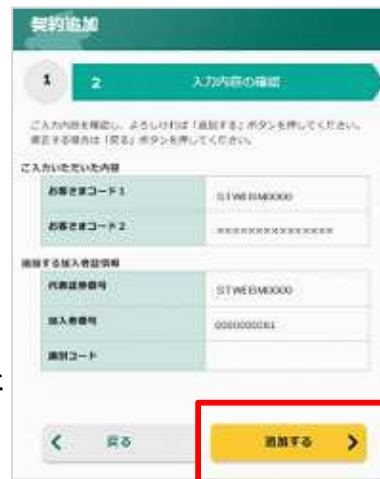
契約追加

1

2

入力内容の確認

ご入力内容を確認し、よろしければ「追加する」ボタンを押してください。修正する場合は「戻る」ボタンを押してください。

ご入力いただいた内容

| お客さまコード1 | STWEBM0000 |
|---|---|
| お客さまコード2 | \*\*\*\*\*\*\*\*\*\*\*\*\*\*\*\* |

追加する加入者証情報

| 代表証券番号 | STWEBM0000 |
|---|---|
| 加入者番号 | 0000000061 |
| 識別コード | |

戻る

追加する